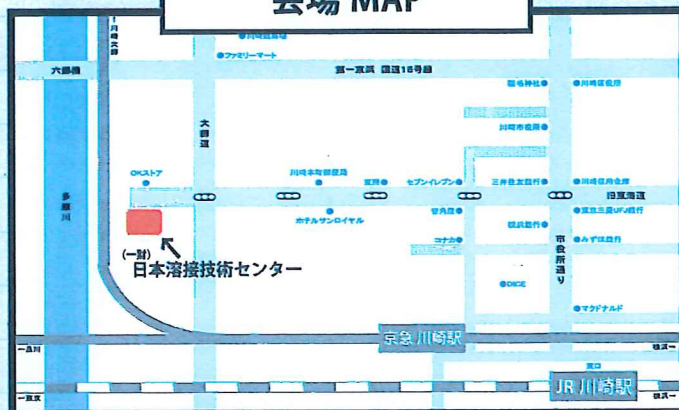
会場 MAP

六郷橋
多摩川
大師道
ファミリーマート
第一京浜 国道15号線
稲毛神社
川崎市役所
OKストア
川崎本町郵便局
セブンイレブン
三井住友銀行
旧東海道
ホテルサンロイヤル
みずほ銀行
市役所通り
(一財)
日本溶接技術センター
DICE
マクドナルド
京急 川崎駅
JR 川崎駅